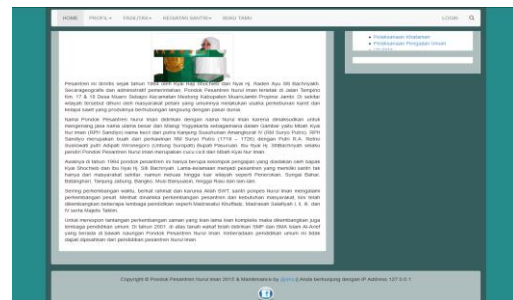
HOME PROFIL ▾ FASILITAS ▾ KEGIATAN SANTRI ▾ BUKU TAMU LOGIN

• Pelaksanaan Khataman
• Pelaksanaan Pengajian Umum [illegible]

Pesantren ini dirintis sejak tahun 1969 oleh Kyai Haji Shochwan dan Nyai Hj. Raden Ayu Siti Bachriyah. Secarageografis dan administratif pemerintahan, Pondok Pesantren Nurul Iman terletak di Jalan Tempino Km. 17 & 19 Desa Muaro Sebapo Kecamatan Mestong Kabupaten Muarojambi Propinsi Jambi. Di sekitar wilayah tersebut dihuni oleh masyarakat petani yang umumnya melakukan usaha perkebunan karet dan kelapa sawit yang produknya berhubungan langsung dengan pasar dunia.

Nama Pondok Pesantren Nurul Iman diilhami dengan nama Nurul Iman karena disesuaikan untuk mengenang jasa nama ulama besar dari Mataram Yogyakarta sebagaimana Gambar pada Silsilah Kyai Nurul Iman (KPH Sandiyo) nama kecil dari putra Kanjeng Susuhunan Amangkurat II (RM Suryo Putro). KPH Sandiyo merupakan buah dari pernikahan RM Suryo Putro (1778 – 1726) dengan Putri R.A. Retno Susilowati putri Adipati Wironegoro (Untung Suropati) Bupati Pasuruan. Ibu Nyai Hj. Shibachriyah adalah pewaris Pondok Pesantren Nurul Iman merupakan cucu cicit dari Mbah Kyai Nur Iman.

Awalnya di tahun 1984 pondok pesantren ini hanya berupa kelompok pengajian yang diadakan oleh bapak Kyai Shochwan dan Ibu Nyai Hj. Siti Bachriyah. Lama-kelamaan menjadi pesantren yang memiliki santri tak hanya dari masyarakat sekitar, namun meluas hingga luar wilayah seperti Pemenang, Sungai Bahar, Batanghari, Tanjung Jabung, Bangko, Muara Bulian, Nyogan Rasu dan lain-lain.

Seiring perkembangan waktu, berkat rahmat dan karunia Allah SWT, santri pondok Nurul Iman mengalami perkembangan pesat. Melihat dinamika perkembangan pesantren dan kebutuhan masyarakat, kini telah dikembangkan beberapa lembaga pendidikan seperti Madrasah Ibtidaiyah, Madrasah Salafiyah I, II, dan IV serta Majelis Taklim.

Untuk merespon tantangan perkembangan zaman yang kian lama kian kompleks maka dikembangkan juga lembaga pendidikan umum. Di tahun 2001, di atas tanah wakaf telah didirikan SMP dan SMA Islam Al-Arief yang berada di bawah naungan Pondok Pesantren Nurul Iman. Keberadaan pendidikan umum ini telah dapat dijabarkan dari pendidikan pesantren Nurul Iman.

Copyright © Pondok Pesantren Nurul Iman 2013 & Maintenance by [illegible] | Anda berkunjung dengan IP Address: 127.0.0.1